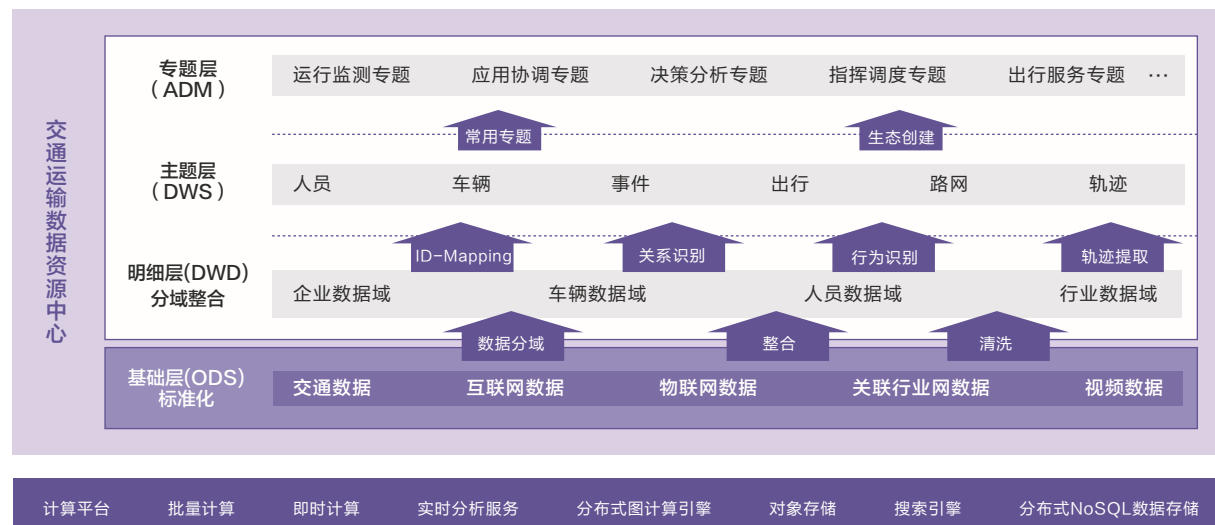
交通运输数据资源中心

专题层（ADM）

运行监测专题　应用协调专题　决策分析专题　指挥调度专题　出行服务专题　···

常用专题　生态创建

主题层（DWS）

人员　车辆　事件　出行　路网　轨迹

ID-Mapping　关系识别　行为识别　轨迹提取

明细层(DWD) 分域整合

企业数据域　车辆数据域　人员数据域　行业数据域

数据分域　整合　清洗

基础层(ODS) 标准化

交通数据　互联网数据　物联网数据　关联行业网数据　视频数据

计算平台　批量计算　即时计算　实时分析服务　分布式图计算引擎　对象存储　搜索引擎　分布式NoSQL数据存储